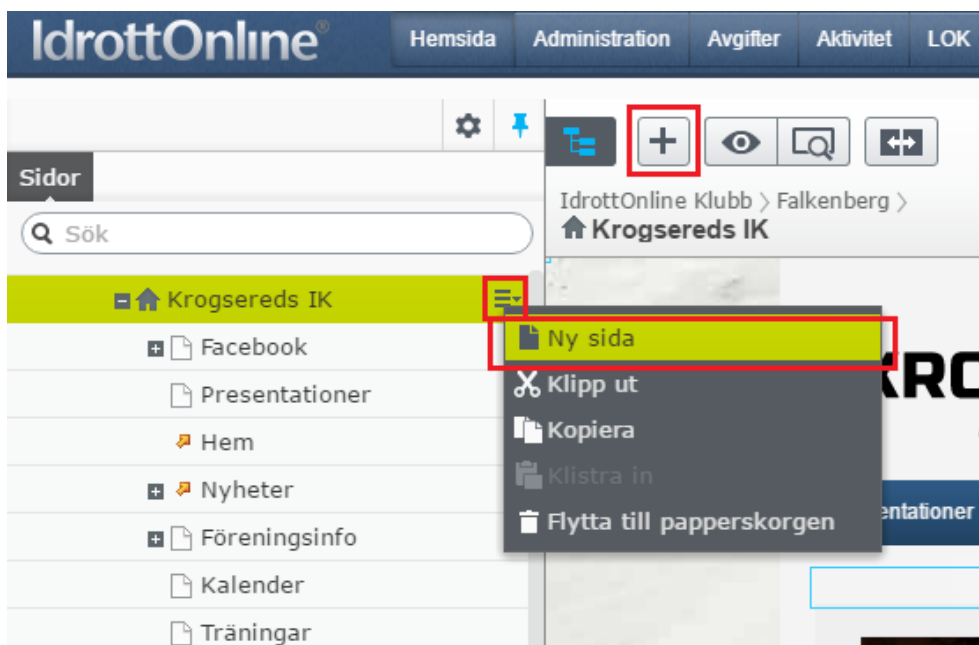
IdrottOnline®

Hemsida | Administration | Avgifter | Aktivitet | LOK

Sidor

Sök

Krogsereds IK

Facebook

Presentationer

Hem

Nyheter

Föreningsinfo

Kalender

Träningar

IdrottOnline Klubb > Falkenberg >

Krogsereds IK

Ny sida

Klipp ut

Kopiera

Klistra in

Flytta till papperskorgen

KRO

entationer